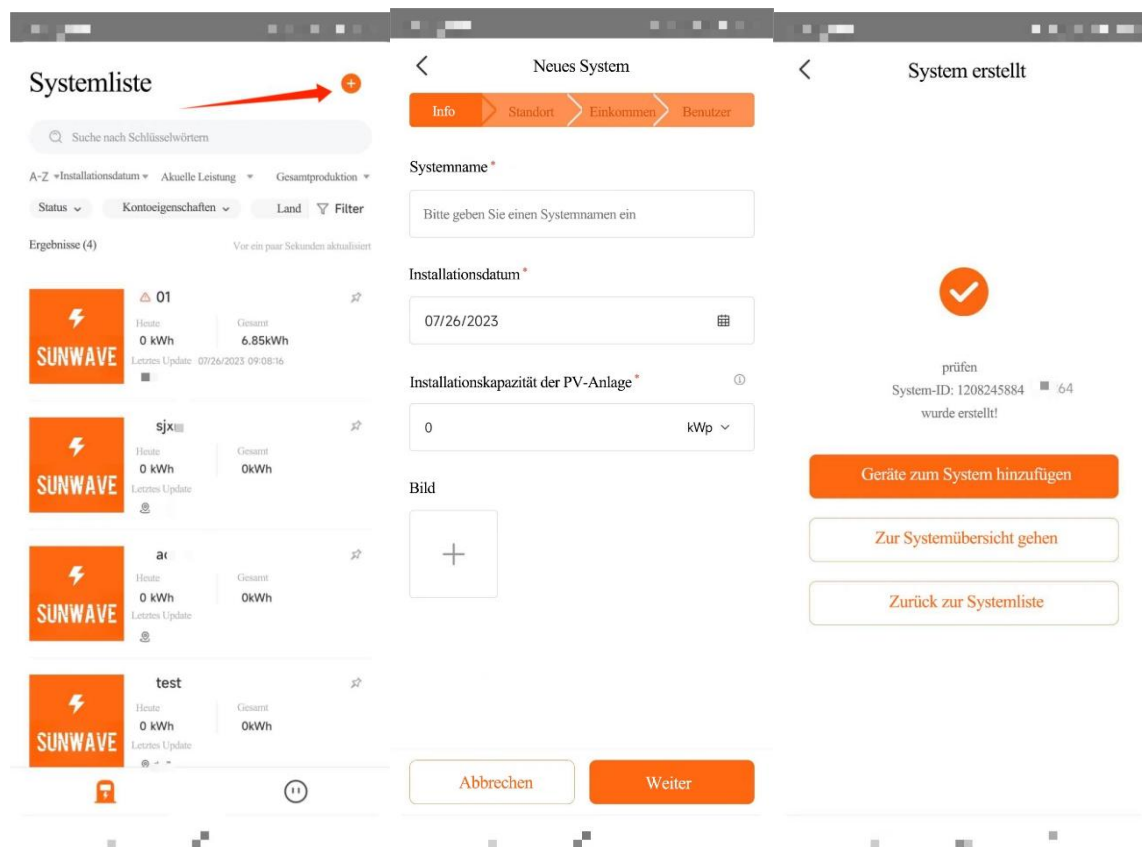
Systemliste

Suche nach Schlüsselwörtern

A-Z Installationsdatum Akuelle Leistung Gesamtproduktion

Status Kontoeigenschaften Land Filter

Ergebnisse (4) Vor ein paar Sekunden aktualisiert

SUNWAVE
01
Heute
0 kWh
Gesamt
6.85kWh
Letztes Update 07/26/2023 09:08:16

SUNWAVE
sjx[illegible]
Heute
0 kWh
Gesamt
0kWh
Letztes Update

SUNWAVE
a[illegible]
Heute
0 kWh
Gesamt
0kWh
Letztes Update

SUNWAVE
test
Heute
0 kWh
Gesamt
0kWh
Letztes Update

Neues System

Info Standort Einkommen Benutzer

Systemname*

Bitte geben Sie einen Systemnamen ein

Installationsdatum*

07/26/2023

Installationskapazität der PV-Anlage*

0 kWp

Bild

Abbrechen Weiter

System erstellt

prüfen
System-ID: 1208245884 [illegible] 64
wurde erstellt!

Geräte zum System hinzufügen

Zur Systemübersicht gehen

Zurück zur Systemliste